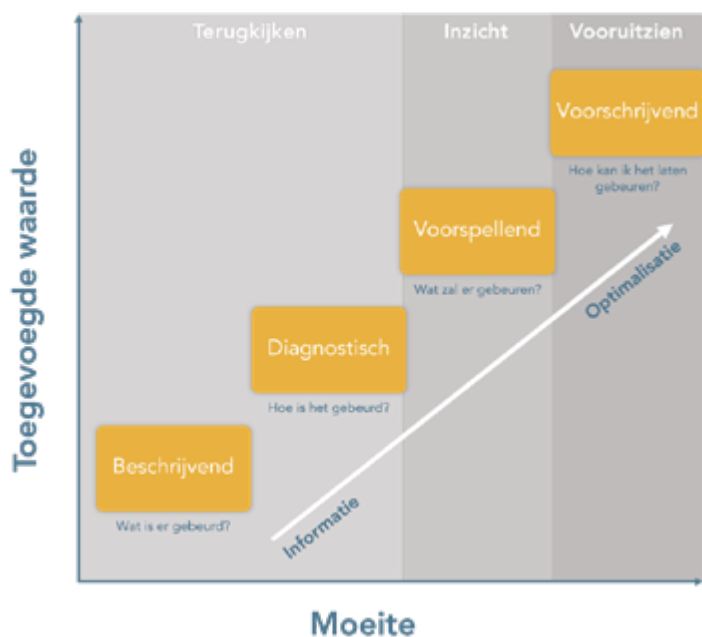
Terugkijken
Inzicht
Vooruitzien

Toegevoegde waarde

Voorschrijvend
Hoe kan ik het laten gebeuren?

Voorspellend
Wat zal er gebeuren?

Optimalisatie

Diagnostisch
Hoe is het gebeurd?

Beschrijvend
Wat is er gebeurd?

Informatie

Moeite